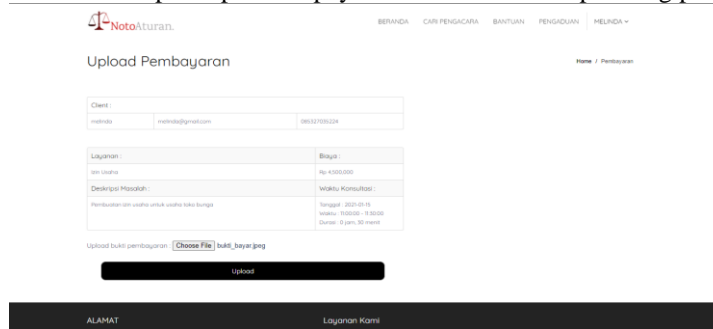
NotoAturan.

BERANDA CARI PENGACARA BANTUAN PENGADUAN MELINDA

Upload Pembayaran

Home / Pembayaran

| Client : | | |
|---|---|---|
| melinda | melinda@gmail.com | 085327105224 |

| Layanan : | Biaya : |
|---|---|
| Izin Usaha | Rp 4.500.000 |
| Deskripsi Masalah : | Waktu Konsultasi : |
| Pembuatan izin usaha untuk usaha toko bunga | Tanggal : 2021-01-15 Waktu : 11:00:00 - 11:30:00 Durasi : 0 jam, 30 menit |

Upload bukti pembayaran : Choose File bukti_bayar.jpeg

Upload

ALAMAT

Layanan Kami